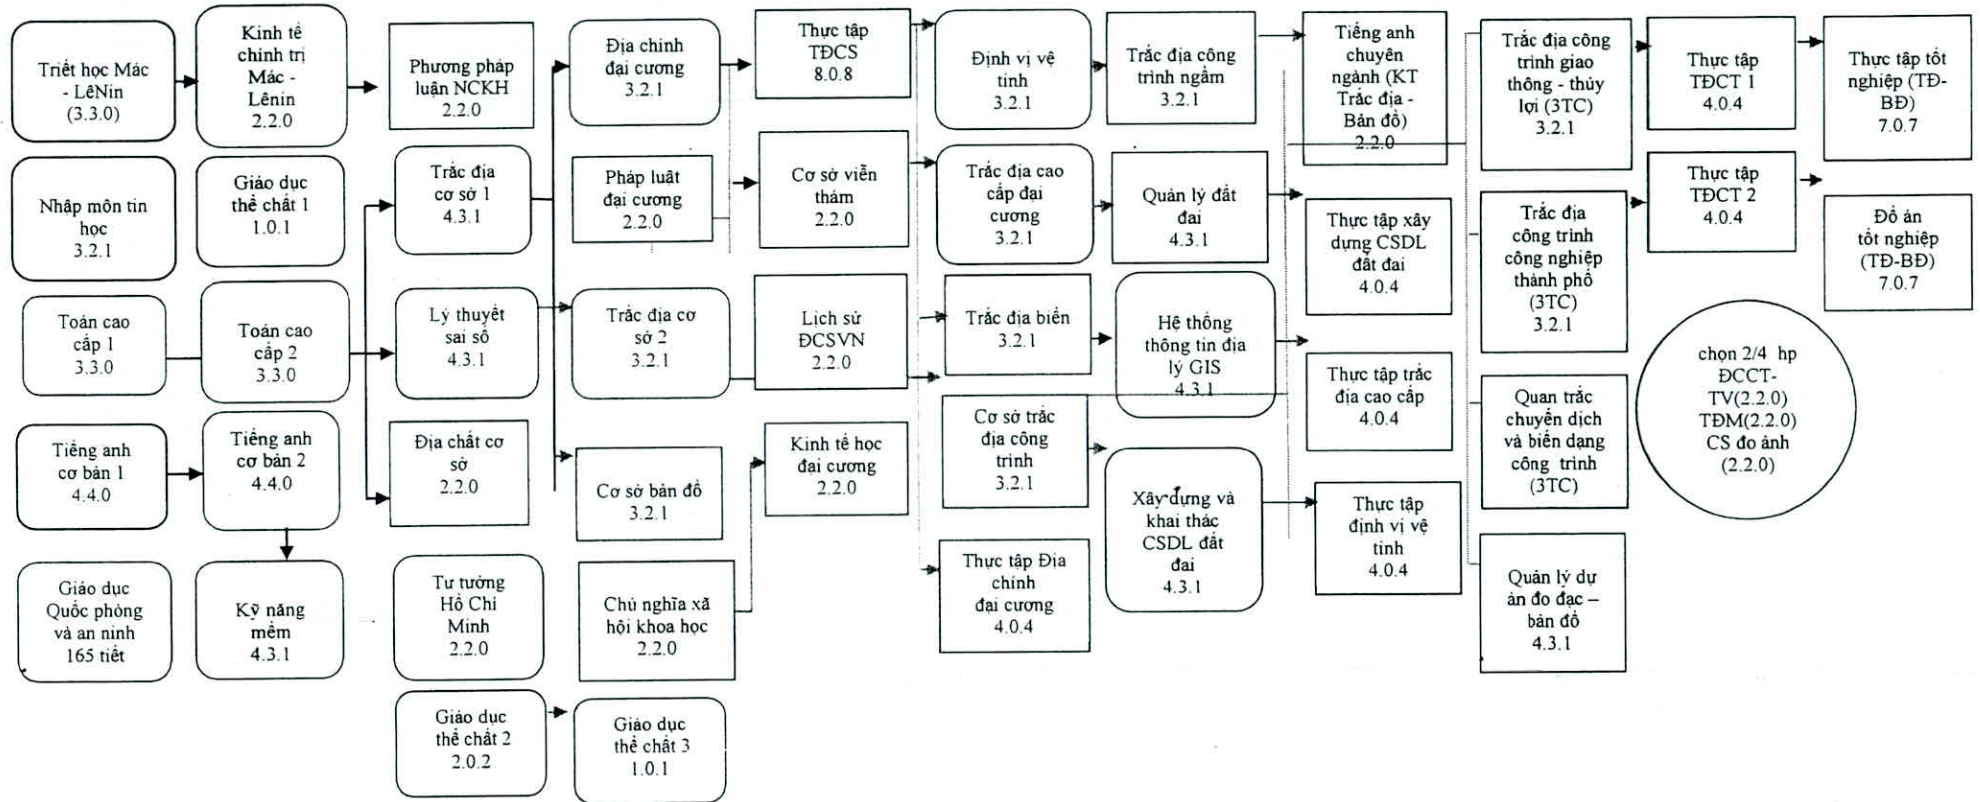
Triết học Mác - LêNin (3.3.0)

Nhập môn tin học 3.2.1

Toán cao cấp 1 3.3.0

Tiếng anh cơ bản 1 4.4.0

Giáo dục Quốc phòng và an ninh 165 tiết

Kinh tế chính trị Mác - Lênin 2.2.0

Giáo dục thể chất 1 1.0.1

Toán cao cấp 2 3.3.0

Tiếng anh cơ bản 2 4.4.0

Kỹ năng mềm 4.3.1

Phương pháp luận NCKH 2.2.0

Trắc địa cơ sở 1 4.3.1

Lý thuyết sai số 4.3.1

Địa chất cơ sở 2.2.0

Tư tưởng Hồ Chí Minh 2.2.0

Giáo dục thể chất 2 2.0.2

Địa chính đại cương 3.2.1

Pháp luật đại cương 2.2.0

Trắc địa cơ sở 2 3.2.1

Cơ sở bản đồ 3.2.1

Chủ nghĩa xã hội khoa học 2.2.0

Giáo dục thể chất 3 1.0.1

Thực tập TĐCS 8.0.8

Cơ sở viễn thám 2.2.0

Lịch sử ĐCSVN 2.2.0

Kinh tế học đại cương 2.2.0

Định vị vệ tinh 3.2.1

Trắc địa cao cấp đại cương 3.2.1

Trắc địa biển 3.2.1

Cơ sở trắc địa công trình 3.2.1

Thực tập Địa chính đại cương 4.0.4

Trắc địa công trình ngầm 3.2.1

Quản lý đất đai 4.3.1

Hệ thống thông tin địa lý GIS 4.3.1

Xây dựng và khai thác CSDL đất đai 4.3.1

Tiếng anh chuyên ngành (KT Trắc địa - Bản đồ) 2.2.0

Thực tập xây dựng CSDL đất đai 4.0.4

Thực tập trắc địa cao cấp 4.0.4

Thực tập định vị vệ tinh 4.0.4

Trắc địa công trình giao thông - thủy lợi (3TC) 3.2.1

Trắc địa công trình công nghiệp thành phố (3TC) 3.2.1

Quan trắc chuyển dịch và biến dạng công trình (3TC)

Quản lý dự án đo đạc – bản đồ 4.3.1

Thực tập TĐCT 1 4.0.4

Thực tập TĐCT 2 4.0.4

Thực tập tốt nghiệp (TĐ-BĐ) 7.0.7

Đồ án tốt nghiệp (TĐ-BĐ) 7.0.7

chọn 2/4 hp ĐCCT-TV(2.2.0) TĐM(2.2.0) CS đo ảnh (2.2.0)